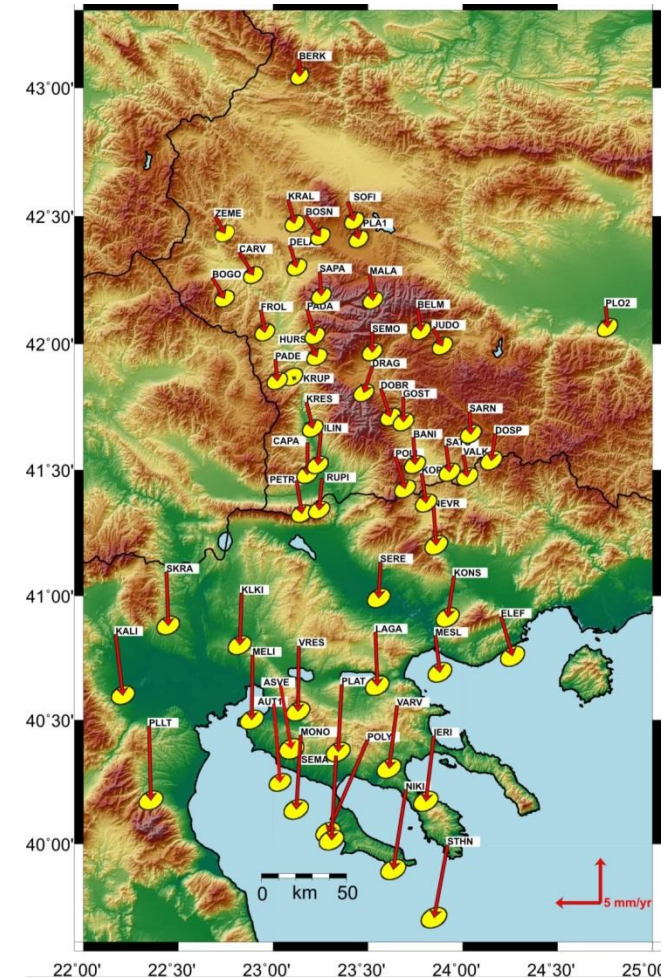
43°00'
42°30'
42°00'
41°30'
41°00'
40°30'
40°00'

BERK
KRAL
SOFI
ZEME
BOSN
PLA1
DELI
CARV
SAPA
MALA
BOGO
FROL
PADA
BELM
PLO2
HURS
SEMO
JUDO
PADE
DRAG
KRUP
DOBR
GOST
KRES
SARN
ILIN
BANI
DOSP
CAPA
SAT
VALK
POL
KOR
PETR
RUPI
NEVR
SERE
KONS
SKRA
KLKI
ELEF
KALI
LAGA
MESL
MELI
VRES
ASVE
PLAT
AUT1
VARV
PLLT
MONO
POLY
IERI
SEMA
NIKI
STHN

0 km 50

5 mm/yr

22°00' 22°30' 23°00' 23°30' 24°00' 24°30' 25°00'